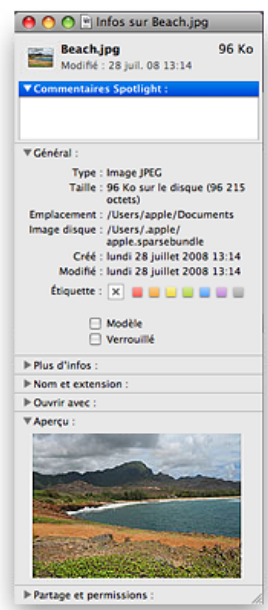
Infos sur Beach.jpg

Beach.jpg
96 Ko
Modifié : 28 juil. 08 13:14

▼Commentaires Spotlight :

▼Général :

Type : Image JPEG
Taille : 96 Ko sur le disque (96 215 octets)
Emplacement : /Users/apple/Documents
Image disque : /Users/.apple/apple.sparsebundle
Créé : lundi 28 juillet 2008 13:14
Modifié : lundi 28 juillet 2008 13:14

Étiquette : ✕

Modèle
Verrouillé

▶Plus d'infos :
▶Nom et extension :
▶Ouvrir avec :
▼Aperçu :

▶Partage et permissions :